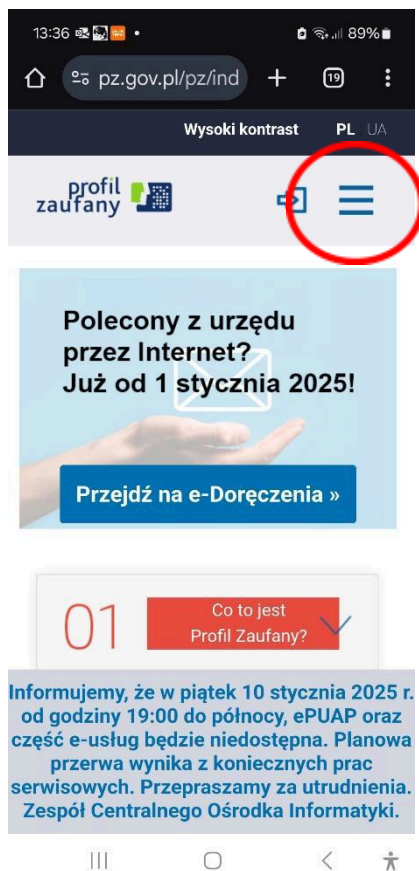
13:36 • 89%

pz.gov.pl/pz/ind

19

Wysoki kontrast PL UA

profil zaufany

Polecony z urzędu przez Internet? Już od 1 stycznia 2025!

Przejdź na e-Doręczenia »

01 Co to jest Profil Zaufany?

Informujemy, że w piątek 10 stycznia 2025 r. od godziny 19:00 do północy, ePUAP oraz część e-usług będzie niedostępna. Planowa przerwa wynika z koniecznych prac serwisowych. Przepraszamy za utrudnienia. Zespół Centralnego Ośrodka Informatyki.